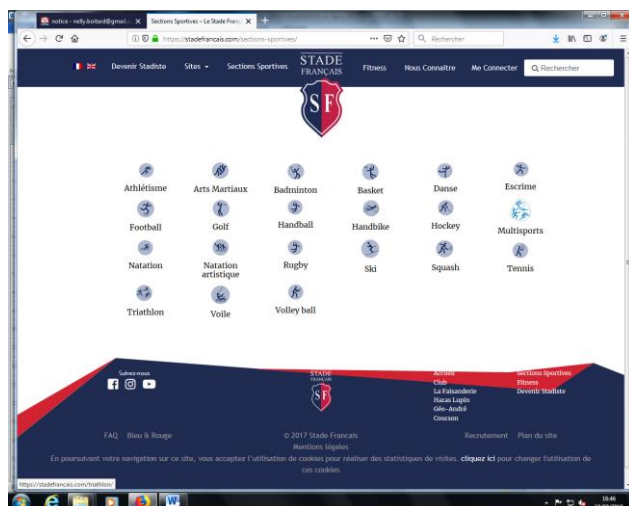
notice - nelly.boitard@gmail... ×
Sections Sportives – Le Stade Franç ×
+
https://stadefrancais.com/sections-sportives/
Rechercher

Devenir Stadiste
Sites
Sections Sportives
STADE FRANÇAIS
Fitness
Nous Connaitre
Me Connecter
Rechercher

SF

Athlétisme
Arts Martiaux
Badminton
Basket
Danse
Escrime
Football
Golf
Handball
Handbike
Hockey
Multisports
Natation
Natation artistique
Rugby
Ski
Squash
Tennis
Triathlon
Voile
Volley ball

Suivez-nous

STADE FRANÇAIS
SF

Accueil
Club
La Faisanderie
Haras Lupin
Géo-André
Courson

Sections Sportives
Fitness
Devenir Stadiste

FAQ Bleu & Rouge
© 2017 Stade Français
Mentions légales
Recrutement Plan du site

En poursuivant votre navigation sur ce site, vous acceptez l'utilisation de cookies pour réaliser des statistiques de visites. cliquez ici pour changer l'utilisation de ces cookies

https://stadefrancais.com/triathlon/

16:46
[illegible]